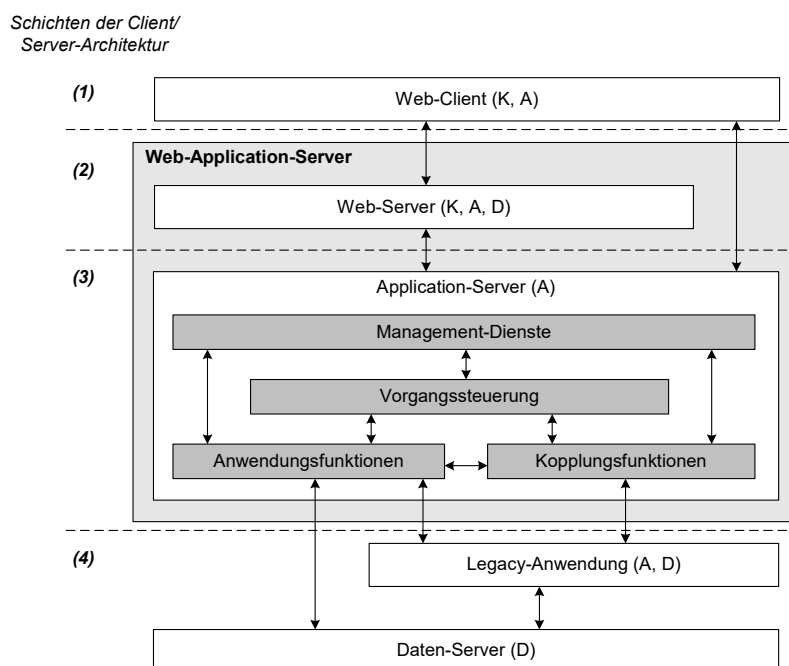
Schichten der Client/ Server-Architektur

(1)

Web-Client (K, A)

(2)

Web-Application-Server

Web-Server (K, A, D)

(3)

Application-Server (A)

Management-Dienste

Vorgangssteuerung

Anwendungsfunktionen

Kopplungsfunktionen

(4)

Legacy-Anwendung (A, D)

Daten-Server (D)